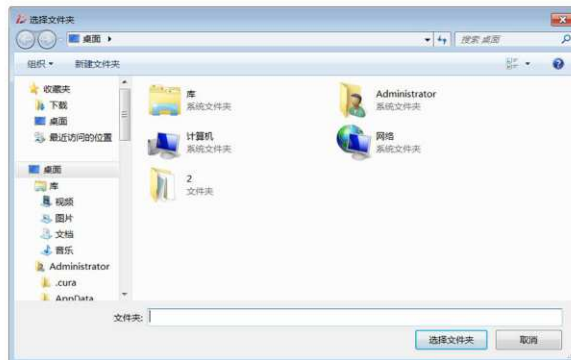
选择文件夹

桌面 ▸

搜索 桌面

组织 ▾

新建文件夹

收藏夹

下载

桌面

最近访问的位置

桌面

库

视频

图片

文档

音乐

Administrator

.cura

AppData

库
系统文件夹

Administrator
系统文件夹

计算机
系统文件夹

网络
系统文件夹

2
文件夹

文件夹:

选择文件夹

取消